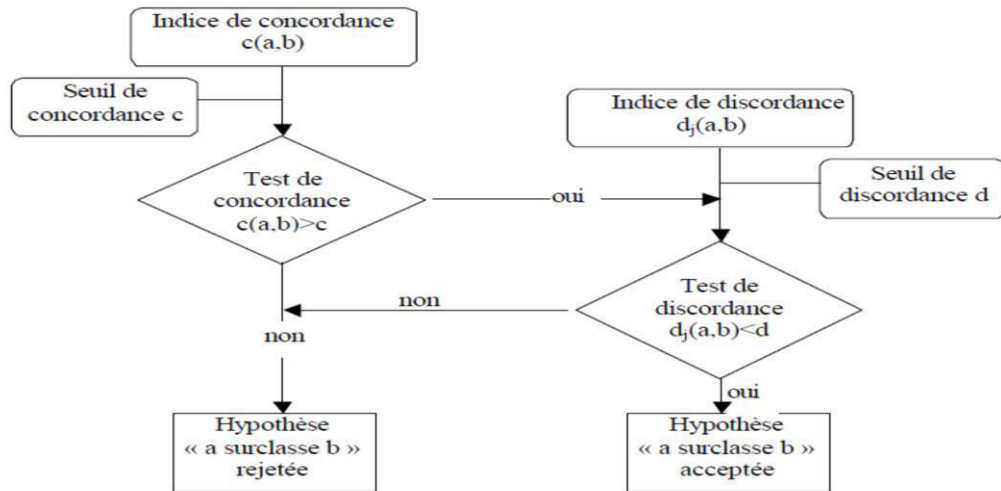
Indice de concordance c(a,b)

Seuil de concordance c

Test de concordance c(a,b)>c

oui

Indice de discordance $d_j(a,b)$

Seuil de discordance d

Test de discordance $d_j(a,b)<d$

non

non

oui

Hypothèse « a surclasse b » rejetée

Hypothèse « a surclasse b » acceptée